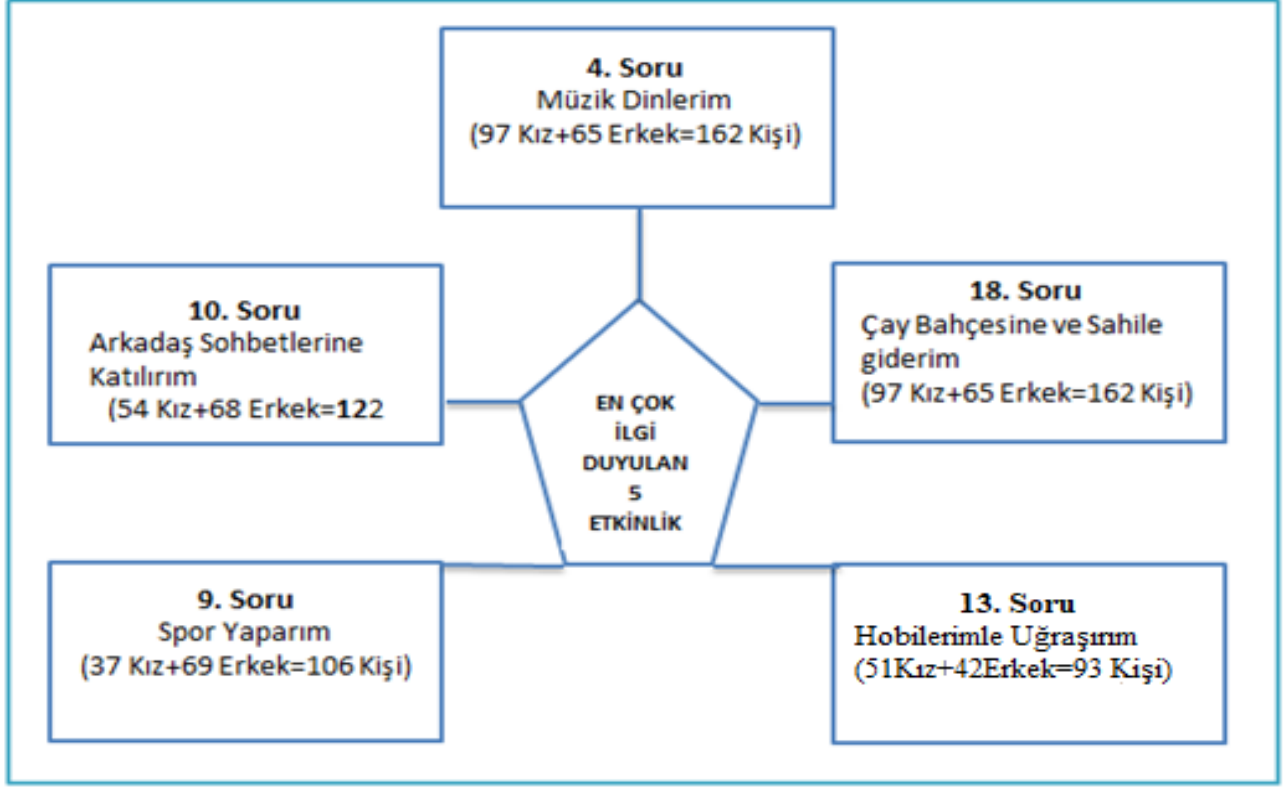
4. Soru
Müzik Dinlerim
(97 Kız+65 Erkek=162 Kişi)

10. Soru
Arkadaş Sohbetlerine Katılırım
(54 Kız+68 Erkek=122

EN ÇOK İLGİ DUYULAN 5 ETKİNLİK

18. Soru
Çay Bahçesine ve Sahile giderim
(97 Kız+65 Erkek=162 Kişi)

9. Soru
Spor Yaparım
(37 Kız+69 Erkek=106 Kişi)

13. Soru
Hobilerimle Uğraşırım
(51Kız+42Erkek=93 Kişi)